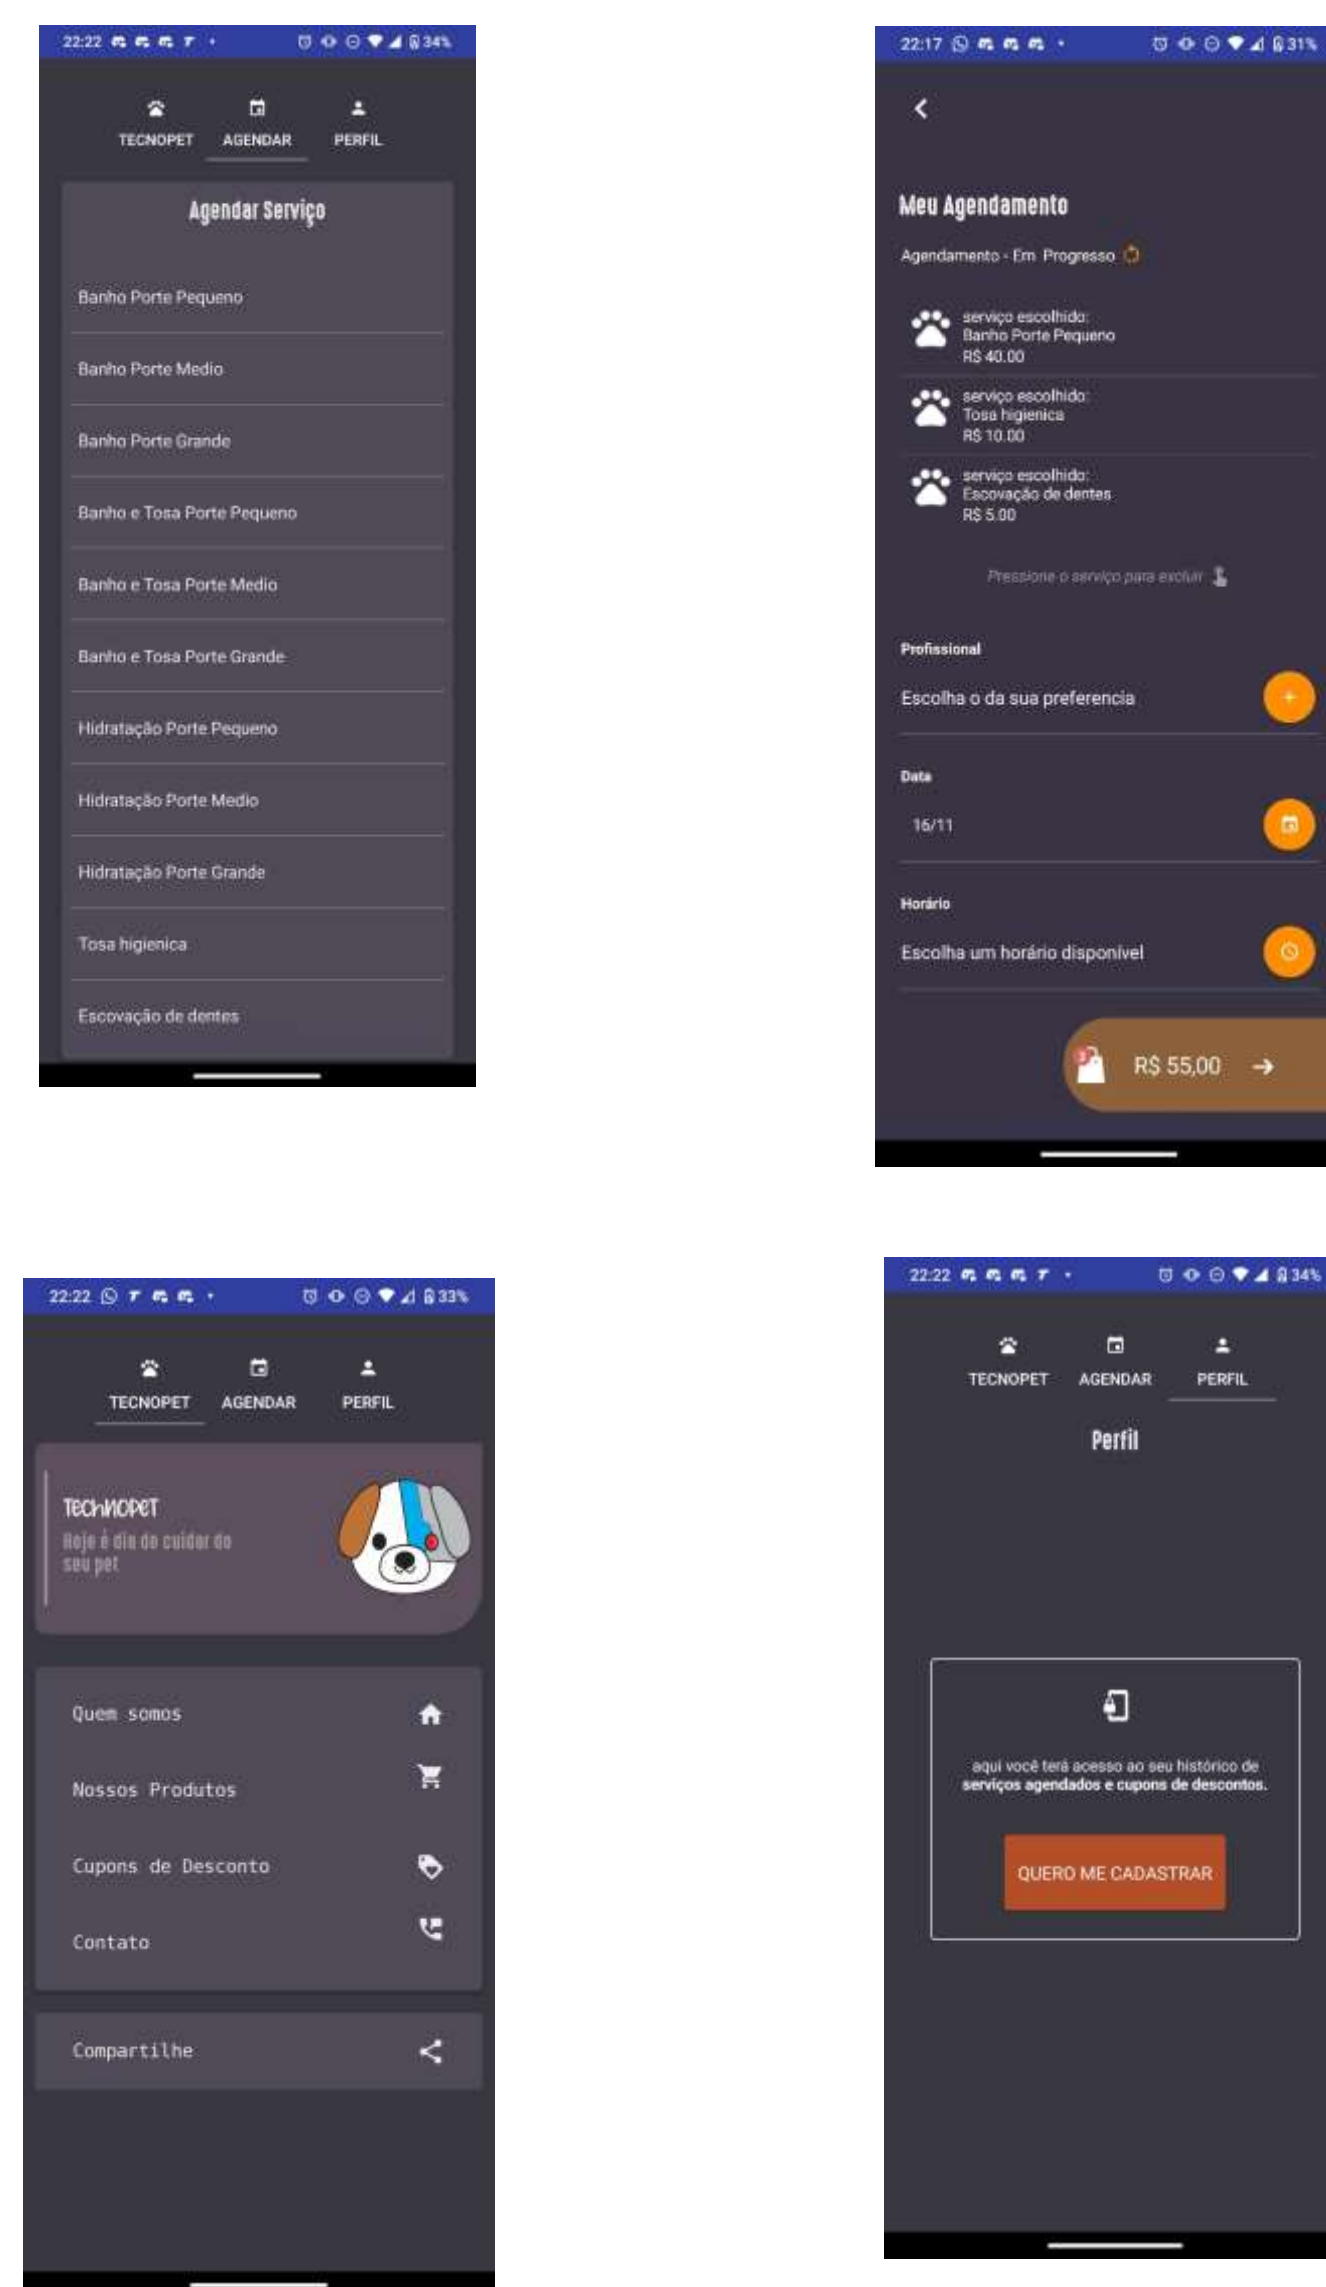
22:22 34%

TECNOPET AGENDAR PERFIL

Agendar Serviço

Banho Porte Pequeno

Banho Porte Medio

Banho Porte Grande

Banho e Tosa Porte Pequeno

Banho e Tosa Porte Medio

Banho e Tosa Porte Grande

Hidratação Porte Pequeno

Hidratação Porte Medio

Hidratação Porte Grande

Tosa higienica

Escovação de dentes

22:17 31%

Meu Agendamento

Agendamento - Em Progresso

serviço escolhido:
Banho Porte Pequeno
R$ 40.00

serviço escolhido:
Tosa higienica
R$ 10.00

serviço escolhido:
Escovação de dentes
R$ 5.00

Pressione o serviço para excluir

Profissional

Escolha o da sua preferencia

Data

16/11

Horário

Escolha um horário disponivel

3

R$ 55,00

22:22 33%

TECNOPET AGENDAR PERFIL

TechnoPet

Hoje é dia de cuidar do seu pet

Quem somos

Nossos Produtos

Cupons de Desconto

Contato

Compartilhe

22:22 34%

TECNOPET AGENDAR PERFIL

Perfil

aqui você terá acesso ao seu histórico de serviços agendados e cupons de descontos.

QUERO ME CADASTRAR